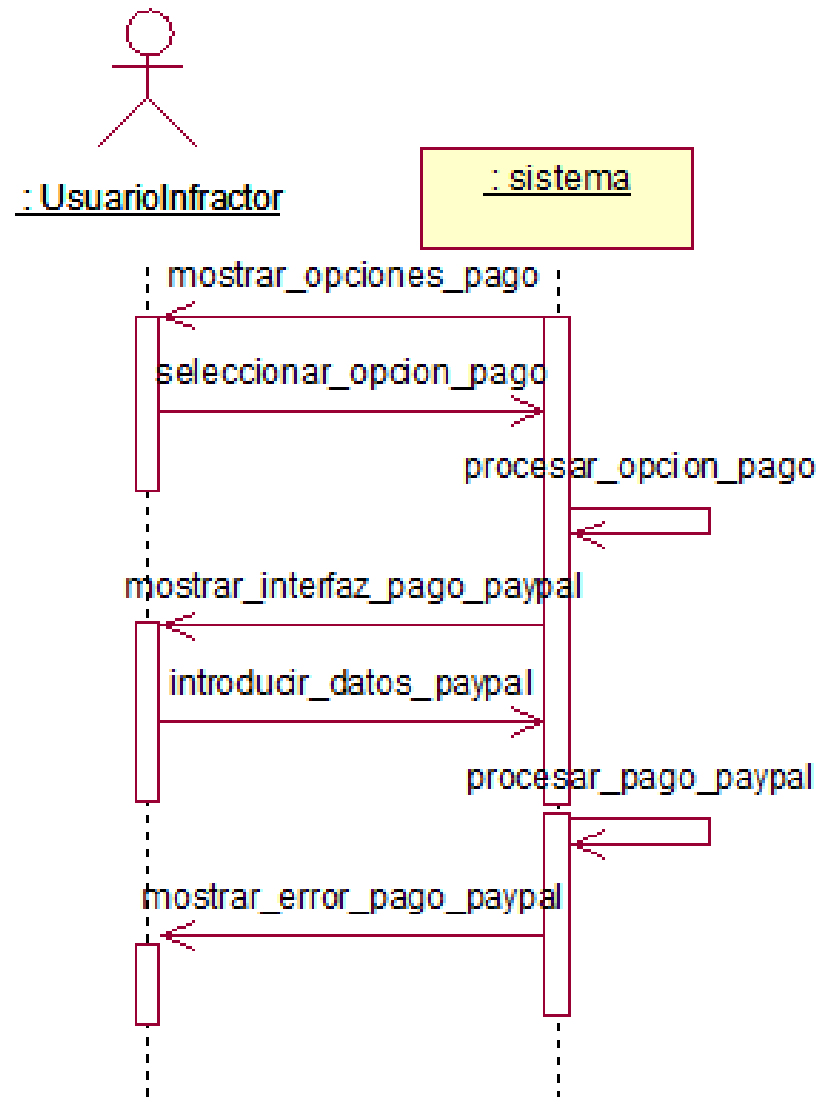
: UsuarioInfractor

: sistema

mostrar_opciones_pago

seleccionar_opcion_pago

procesar_opcion_pago

mostrar_interfaz_pago_paypal

introducir_datos_paypal

procesar_pago_paypal

mostrar_error_pago_paypal